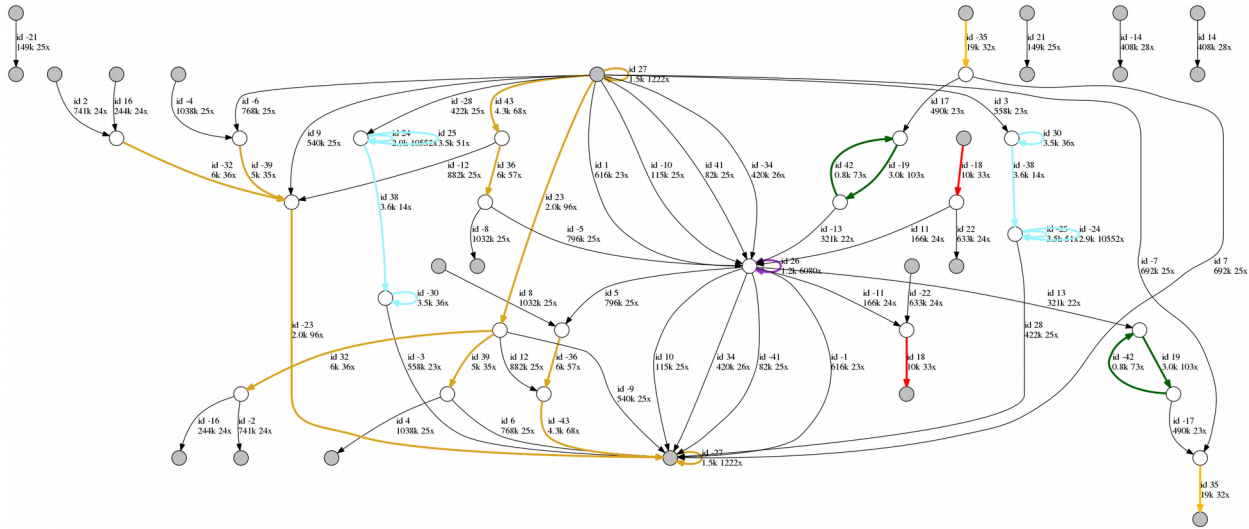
id -21
149k 25x

id 2
741k 24x

id 16
244k 24x

id -4
1038k 25x

id -6
768k 25x

id 27
1.5k 1222x

id -35
19k 32x

id 21
149k 25x

id -14
408k 28x

id 14
408k 28x

id -28
422k 25x

id 43
4.3k 68x

id 17
490k 23x

id 3
558k 23x

id 9
540k 25x

id 24
2.9k 10552x

id 25
3.5k 51x

id 30
3.5k 36x

id -32
6k 36x

id -39
5k 35x

id -12
882k 25x

id 36
6k 57x

id 1
616k 23x

id -10
115k 25x

id 41
82k 25x

id -34
420k 26x

id 42
0.8k 73x

id -19
3.0k 103x

id -18
10k 33x

id -38
3.6k 14x

id 38
3.6k 14x

id 23
2.0k 96x

id -8
1032k 25x

id -5
796k 25x

id -13
321k 22x

id 11
166k 24x

id 22
633k 24x

id -25
3.5k 51x

id -24
2.9k 10552x

id 26
1.2k 6080x

id -30
3.5k 36x

id 8
1032k 25x

id 5
796k 25x

id -11
166k 24x

id -22
633k 24x

id 13
321k 22x

id -7
692k 25x

id 7
692k 25x

id -23
2.0k 96x

id 28
422k 25x

id 32
6k 36x

id -3
558k 23x

id 39
5k 35x

id 12
882k 25x

id -36
6k 57x

id 10
115k 25x

id 34
420k 26x

id -41
82k 25x

id -1
616k 23x

id 18
10k 33x

id -42
0.8k 73x

id 19
3.0k 103x

id -9
540k 25x

id -16
244k 24x

id -2
741k 24x

id 4
1038k 25x

id 6
768k 25x

id -43
4.3k 68x

id -27
1.5k 1222x

id -17
490k 23x

id 35
19k 32x